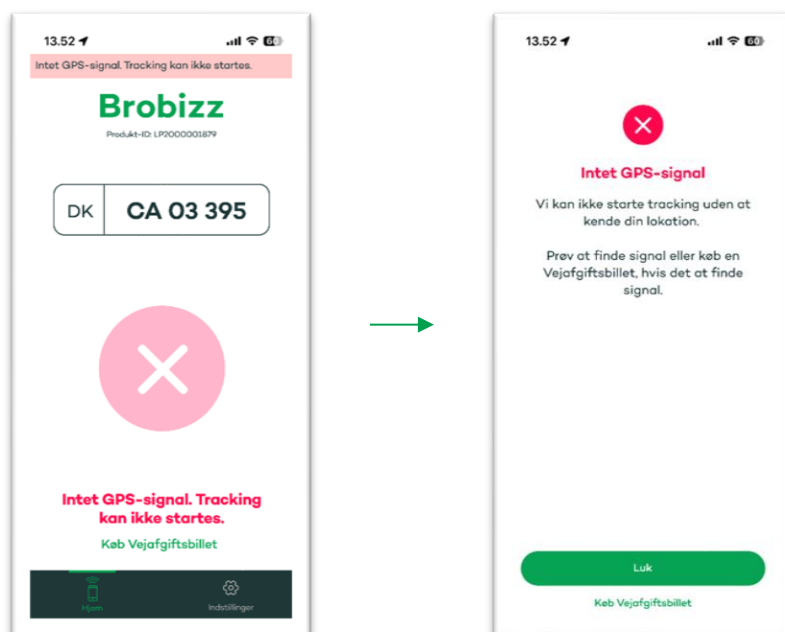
13.52

60

Intet GPS-signal. Tracking kan ikke startes.

Brobizz

Produkt-ID: LP2000001879

DK CA 03 395

Intet GPS-signal. Tracking kan ikke startes.

Køb Vejafgiftsbillet

Hjem

Indstillinger

13.52

60

Intet GPS-signal

Vi kan ikke starte tracking uden at kende din lokation.

Prøv at finde signal eller køb en Vejafgiftsbillet, hvis det at finde signal.

Luk

Køb Vejafgiftsbillet